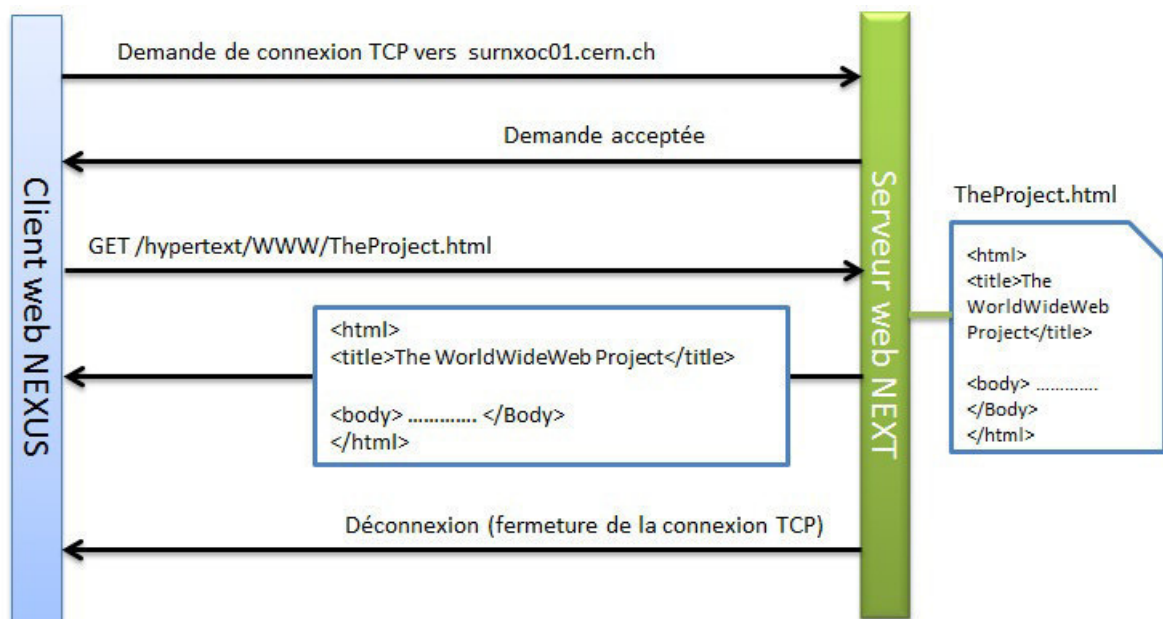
Client web NEXUS

Serveur web NEXT

Demande de connexion TCP vers surnxoc01.cern.ch

Demande acceptée

GET /hypertext/WWW/TheProject.html

<html>
<title>The WorldWideWeb Project</title>

<body> ............ </Body>
</html>

Déconnexion (fermeture de la connexion TCP)

TheProject.html

<html>
<title>The WorldWideWeb Project</title>

<body> ............
</Body>
</html>